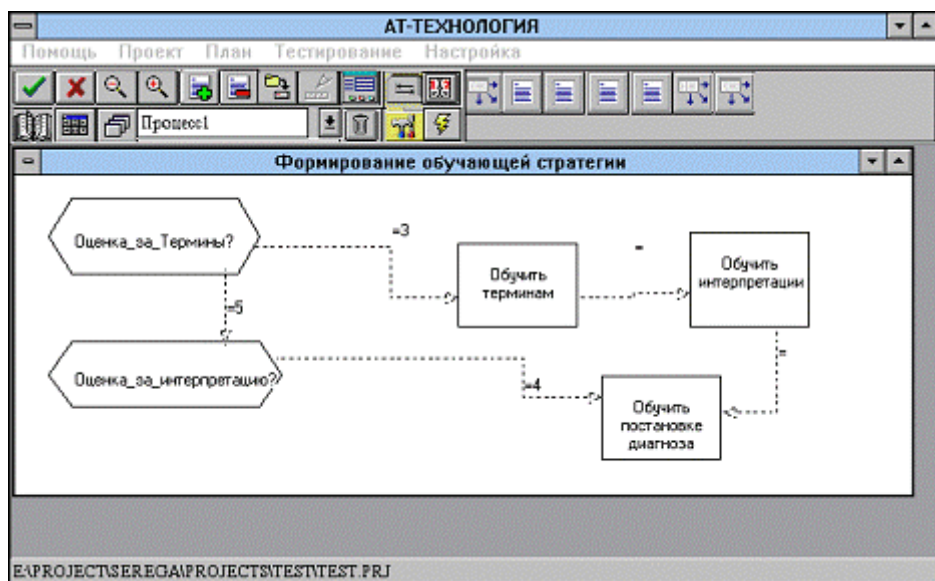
AT-ТЕХНОЛОГИЯ

Помощь Проект План Тестирование Настройка

Процесс1

Формирование обучающей стратегии

Оценка_за_Термины?

=3

Обучить терминам

Обучить интерпретации

=5

Оценка_за_интерпретацию?

=4

Обучить постановке диагноза

E:\PROJECT\SEREGA\PROJECTS\TEST\TEST.PRJ